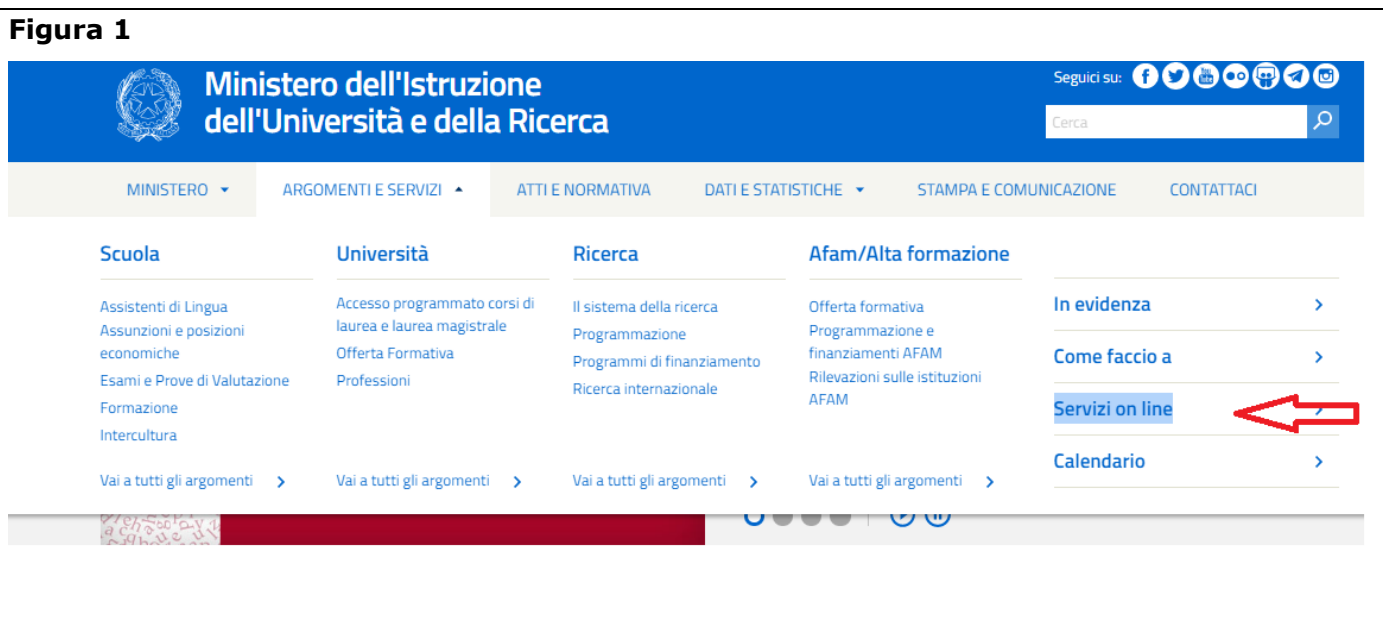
Figura 1

Ministero dell'Istruzione
dell'Università e della Ricerca

Seguici su:

Cerca

MINISTERO ARGOMENTI E SERVIZI ATTI E NORMATIVA DATI E STATISTICHE STAMPA E COMUNICAZIONE CONTATTACI

Scuola

Assistenti di Lingua
Assunzioni e posizioni economiche
Esami e Prove di Valutazione
Formazione
Intercultura

Vai a tutti gli argomenti

Università

Accesso programmato corsi di laurea e laurea magistrale
Offerta Formativa
Professioni

Vai a tutti gli argomenti

Ricerca

Il sistema della ricerca
Programmazione
Programmi di finanziamento
Ricerca internazionale

Vai a tutti gli argomenti

Afam/Alta formazione

Offerta formativa
Programmazione e finanziamenti AFAM
Rilevazioni sulle istituzioni AFAM

Vai a tutti gli argomenti

In evidenza
Come faccio a
Servizi on line
Calendario